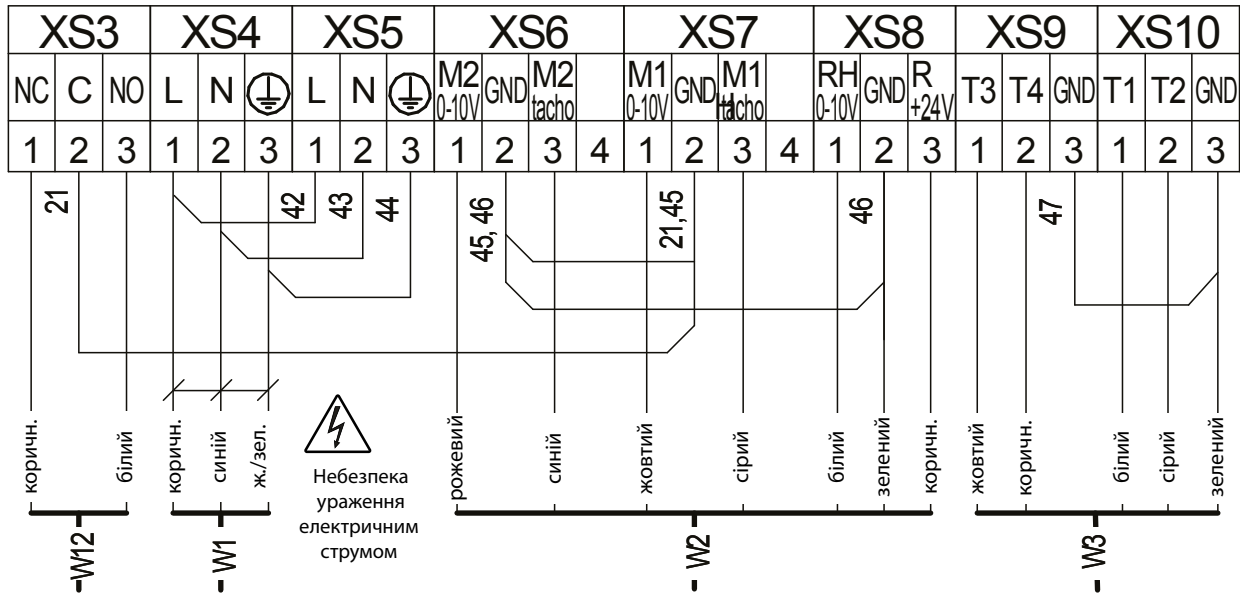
| XS3 | | | XS4 | | | XS5 | | | XS6 | | | | XS7 | | | | XS8 | | | XS9 | | | XS10 | | |
|---|---|---|---|---|---|---|---|---|---|---|---|---|---|---|---|---|---|---|---|---|---|---|---|---|---|
| NC | C | NO | L | N | ⏚ | L | N | ⏚ | M2 0-10V | GND | M2 tacho | | M1 0-10V | GND | M1 tacho | | RH 0-10V | GND | R +24V | T3 | T4 | GND | T1 | T2 | GND |
| 1 | 2 | 3 | 1 | 2 | 3 | 1 | 2 | 3 | 1 | 2 | 3 | 4 | 1 | 2 | 3 | 4 | 1 | 2 | 3 | 1 | 2 | 3 | 1 | 2 | 3 |

21
42
43
44
45, 46
21,45
46
47

коричн.
білий
коричн.
синій
ж./зел.
Небезпека ураження електричним струмом
рожевий
синій
жовтий
сірий
білий
зелений
коричн.
жовтий
коричн.
білий
сірий
зелений

-W12
-W1
-W2
-W3